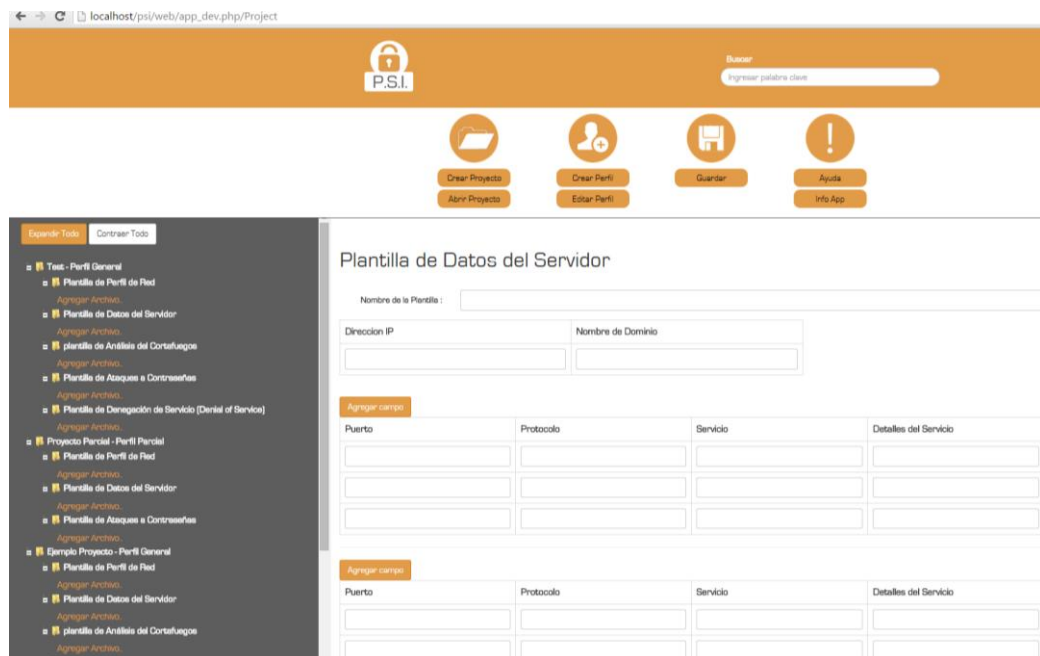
localhost/psi/web/app_dev.php/Project

P.S.I.

Buscar
Ingresar palabra clave

Crear Proyecto
Abrir Proyecto
Crear Perfil
Editar Perfil
Guardar
Ayuda
Info App

Expandir Todo
Contraer Todo

Test - Perfil General
Plantilla de Perfil de Red
Agregar Archivo..
Plantilla de Datos del Servidor
Agregar Archivo..
plantilla de Análisis del Cortafuegos
Agregar Archivo..
Plantilla de Ataques a Contraseñas
Agregar Archivo..
Plantilla de Denegación de Servicio (Denial of Service)
Agregar Archivo..
Proyecto Parcial - Perfil Parcial
Plantilla de Perfil de Red
Agregar Archivo..
Plantilla de Datos del Servidor
Agregar Archivo..
Plantilla de Ataques a Contraseñas
Agregar Archivo..
Ejemplo Proyecto - Perfil General
Plantilla de Perfil de Red
Agregar Archivo..
Plantilla de Datos del Servidor
Agregar Archivo..
plantilla de Análisis del Cortafuegos
Agregar Archivo..

Plantilla de Datos del Servidor

Nombre de la Plantilla :

| Direccion IP | Nombre de Dominio |
|---|---|
| | |

Agregar campo

| Puerto | Protocolo | Servicio | Detalles del Servicio |
|---|---|---|---|
| | | | |
| | | | |
| | | | |

Agregar campo

| Puerto | Protocolo | Servicio | Detalles del Servicio |
|---|---|---|---|
| | | | |
| | | | |